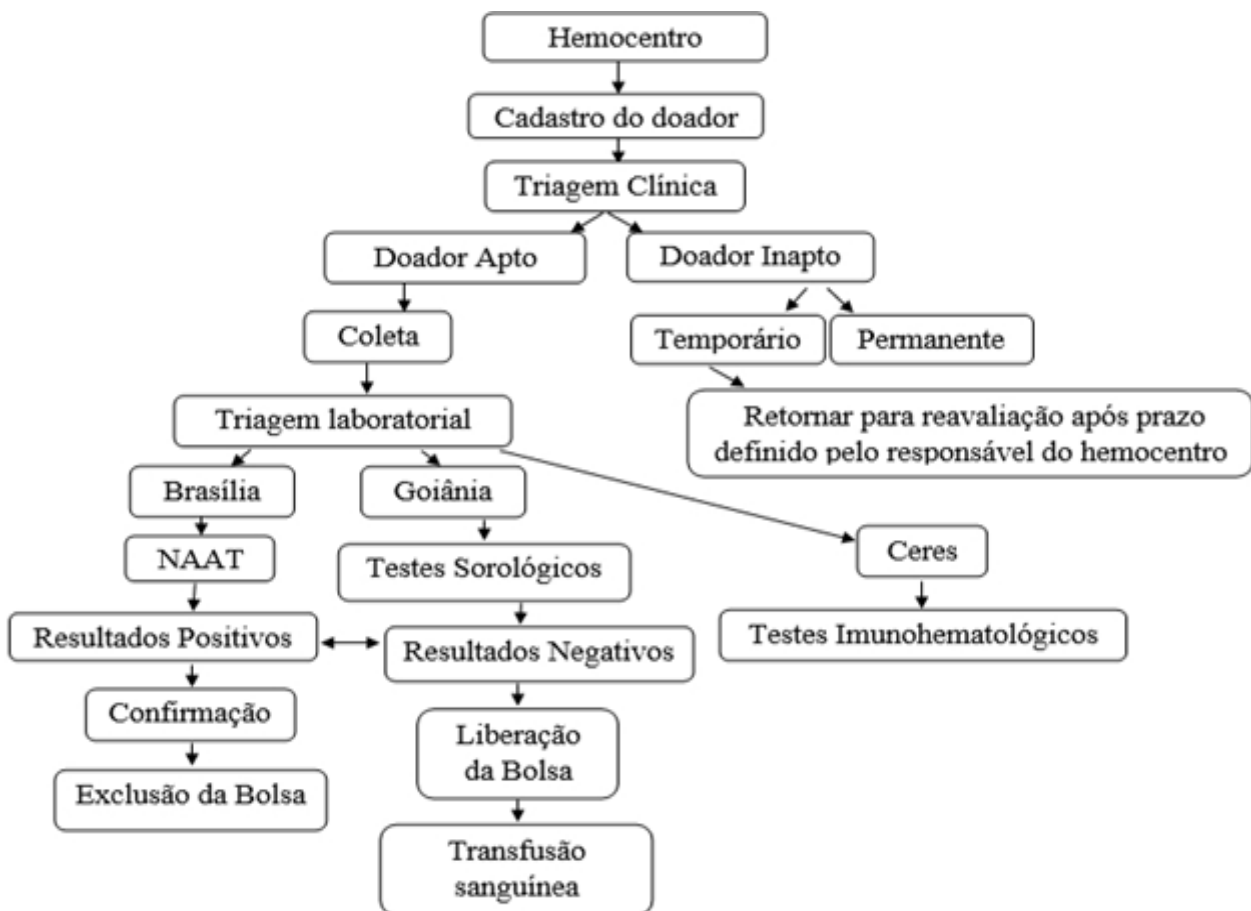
Hemocentro

Cadastro do doador

Triagem Clínica

Doador Apto

Doador Inapto

Temporário

Permanente

Retornar para reavaliação após prazo definido pelo responsável do hemocentro

Coleta

Triagem laboratorial

Brasília

Goiânia

Ceres

NAAT

Testes Sorológicos

Testes Imunohematológicos

Resultados Positivos

Resultados Negativos

Confirmação

Exclusão da Bolsa

Liberação da Bolsa

Transfusão sanguínea